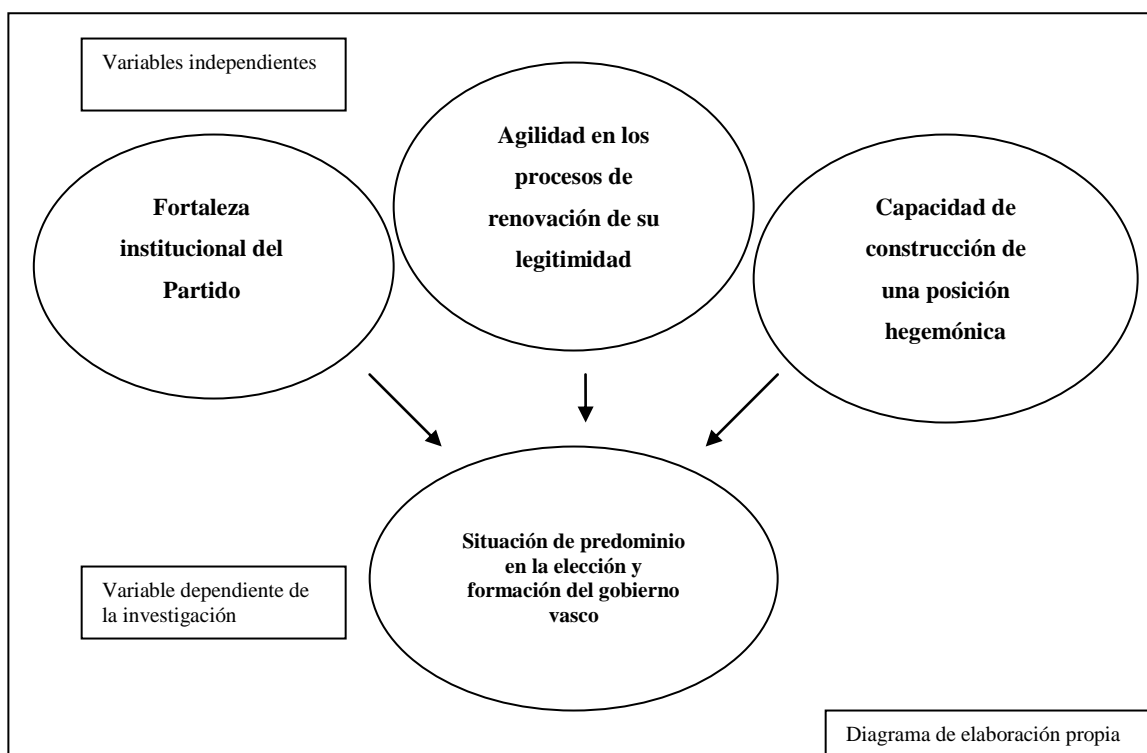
Variables independientes

Fortaleza institucional del Partido

Agilidad en los procesos de renovación de su legitimidad

Capacidad de construcción de una posición hegemónica

Situación de predominio en la elección y formación del gobierno vasco

Variable dependiente de la investigación

Diagrama de elaboración propia